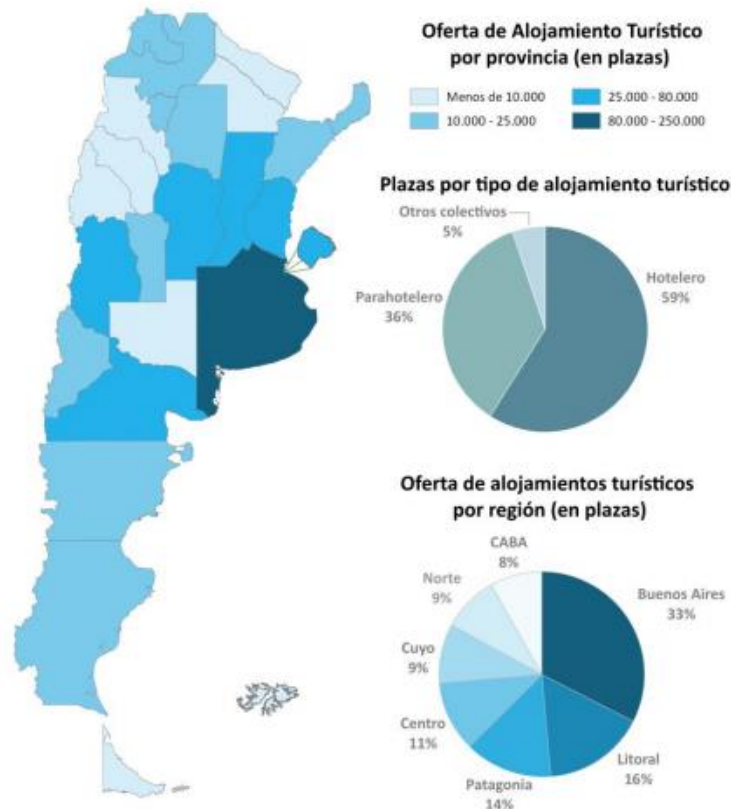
Oferta de Alojamiento Turístico por provincia (en plazas)

Menos de 10.000
10.000 - 25.000
25.000 - 80.000
80.000 - 250.000

Plazas por tipo de alojamiento turístico

Otros colectivos
5%

Hotelero
59%

Parahotelero
36%

Oferta de alojamientos turísticos por región (en plazas)

CABA
8%

Norte
9%

Buenos Aires
33%

Cuyo
9%

Centro
11%

Litoral
16%

Patagonia
14%